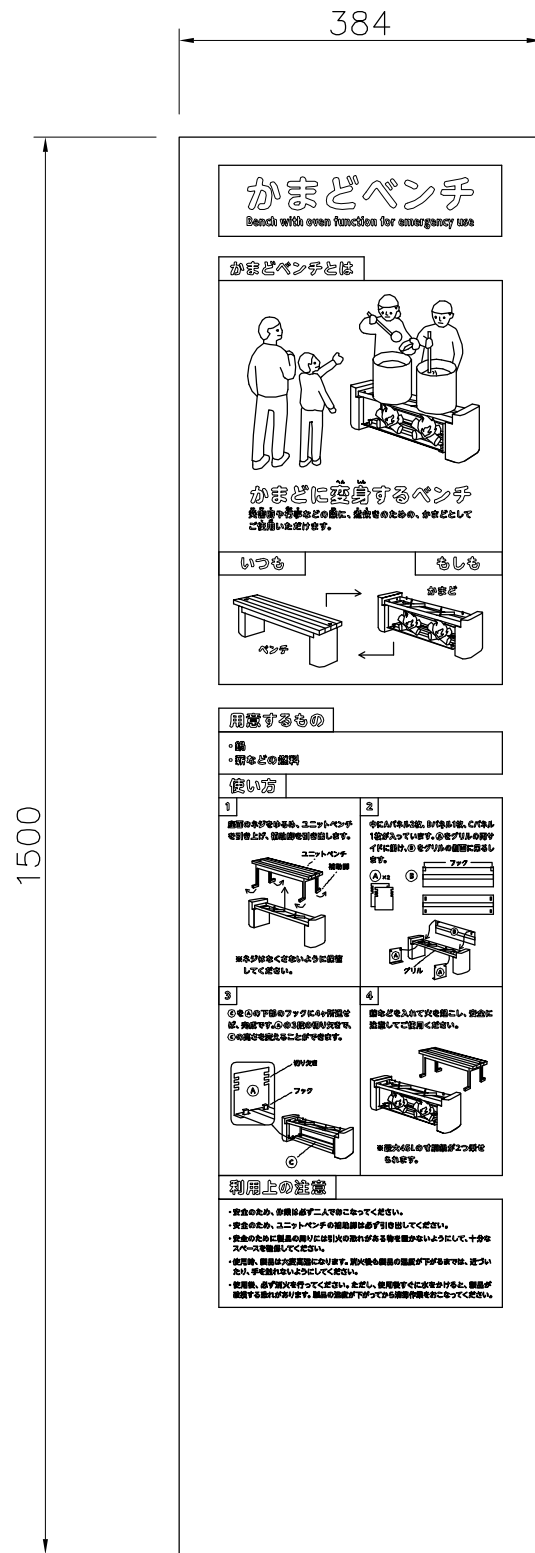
384

1500

かまどベンチ
Bench with oven function for emergency use

かまどベンチとは

かまどに変身するベンチ
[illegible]などの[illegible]に、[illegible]のための、かまどとして ご使用いただけます。

いつも

もしも

かまど

ベンチ

用意するもの

・鍋
・薪などの燃料

使い方

1
座面のネジをゆるめ、ユニットベンチを引き上げ、補強脚を引き出します。

ユニットベンチ

補強脚

※ネジはなくさないように保管してください。

2
中にAパネル2枚、Bパネル1枚、Cパネル1枚が入っています。Ⓐをグリルの両サイドに設け、Ⓑをグリルの背面に取るします。

Ⓐ×2

Ⓑ

フック

Ⓐ

グリル

Ⓒ

3
ⒸをⒶの下部のフックに4ヶ所掛ければ、完成です。Ⓐの3段の切り欠きで、Ⓒの高さを変えることができます。

切り欠き

Ⓐ

フック

Ⓒ

4
薪などを入れて火を起こし、安全に注意してご使用ください。

※最大45Lの寸胴鍋が2つ乗せられます。

利用上の注意

・安全のため、作業は必ず二人で行なってください。
・安全のため、ユニットベンチの補強脚は必ず引き出してください。
・安全のために製品の周りには引火の恐れがある物を置かないようにして、十分なスペースを確保してください。
・使用時、製品は大変高温になります。消火後も製品の温度が下がるまでは、近づいたり、手を触れないようにしてください。
・使用後、必ず消火を行ってください。ただし、使用後すぐに水をかけると、製品が破損する恐れがあります。製品の温度が下がってから消火作業をおこなってください。